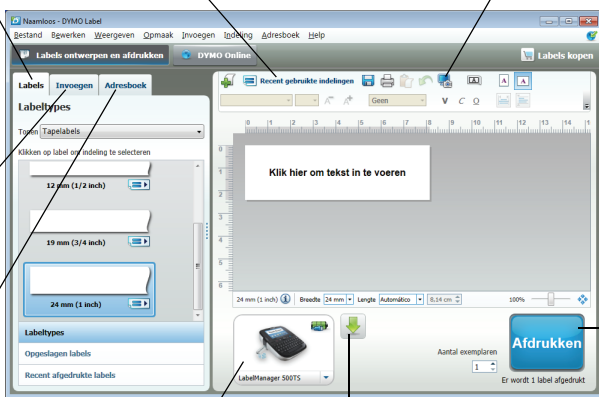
Naamloos - DYMO Label

Bestand Bewerken Weergeven Opmaak Invoegen Indeling Adresboek Help

Labels ontwerpen en afdrukken

DYMO Online

Labels kopen

Labels Invoegen Adresboek

Labeltypes

Tonen Tapelabels

Klikken op label om indeling te selecteren

12 mm (1/2 inch)

19 mm (3/4 inch)

24 mm (1 inch)

Labeltypes

Opgeslagen labels

Recent afgedrukte labels

Recent gebruikte indelingen

Geen

Klik hier om tekst in te voeren

24 mm (1 inch)

Breedte 24 mm

Lengte Automático

8,14 cm

100%

LabelManager 500TS

Aantal exemplaren

1

Afdrukken

Er wordt 1 label afgedrukt